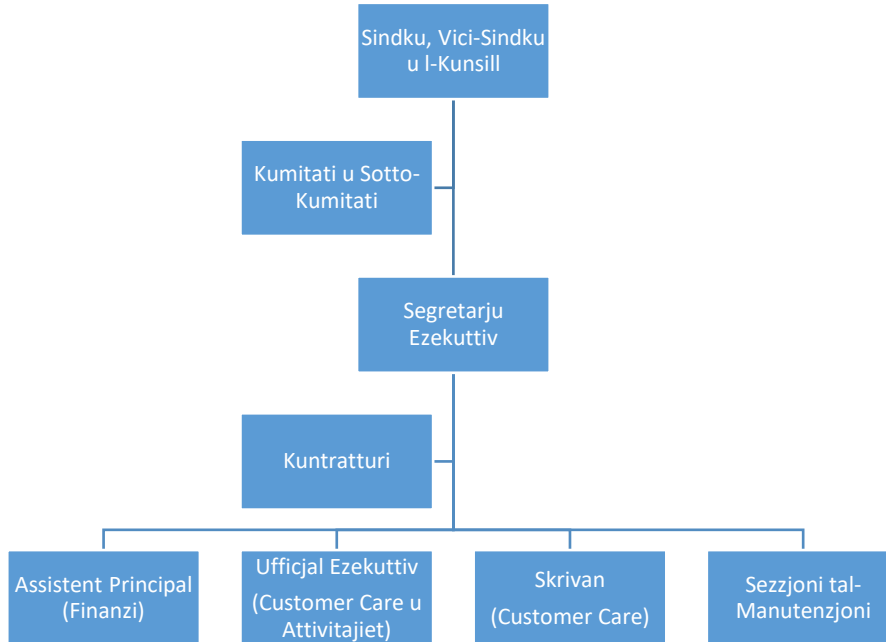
Sindku, Vici-Sindku u l-Kunsill

Kumitati u Sotto-Kumitati

Segretarju Ezekuttiv

Kuntratturi

Assistent Principal (Finanzi)

Ufficjal Ezekuttiv (Customer Care u Attivitajiet)

Skrivan (Customer Care)

Sezzjoni tal-Manutenzjoni